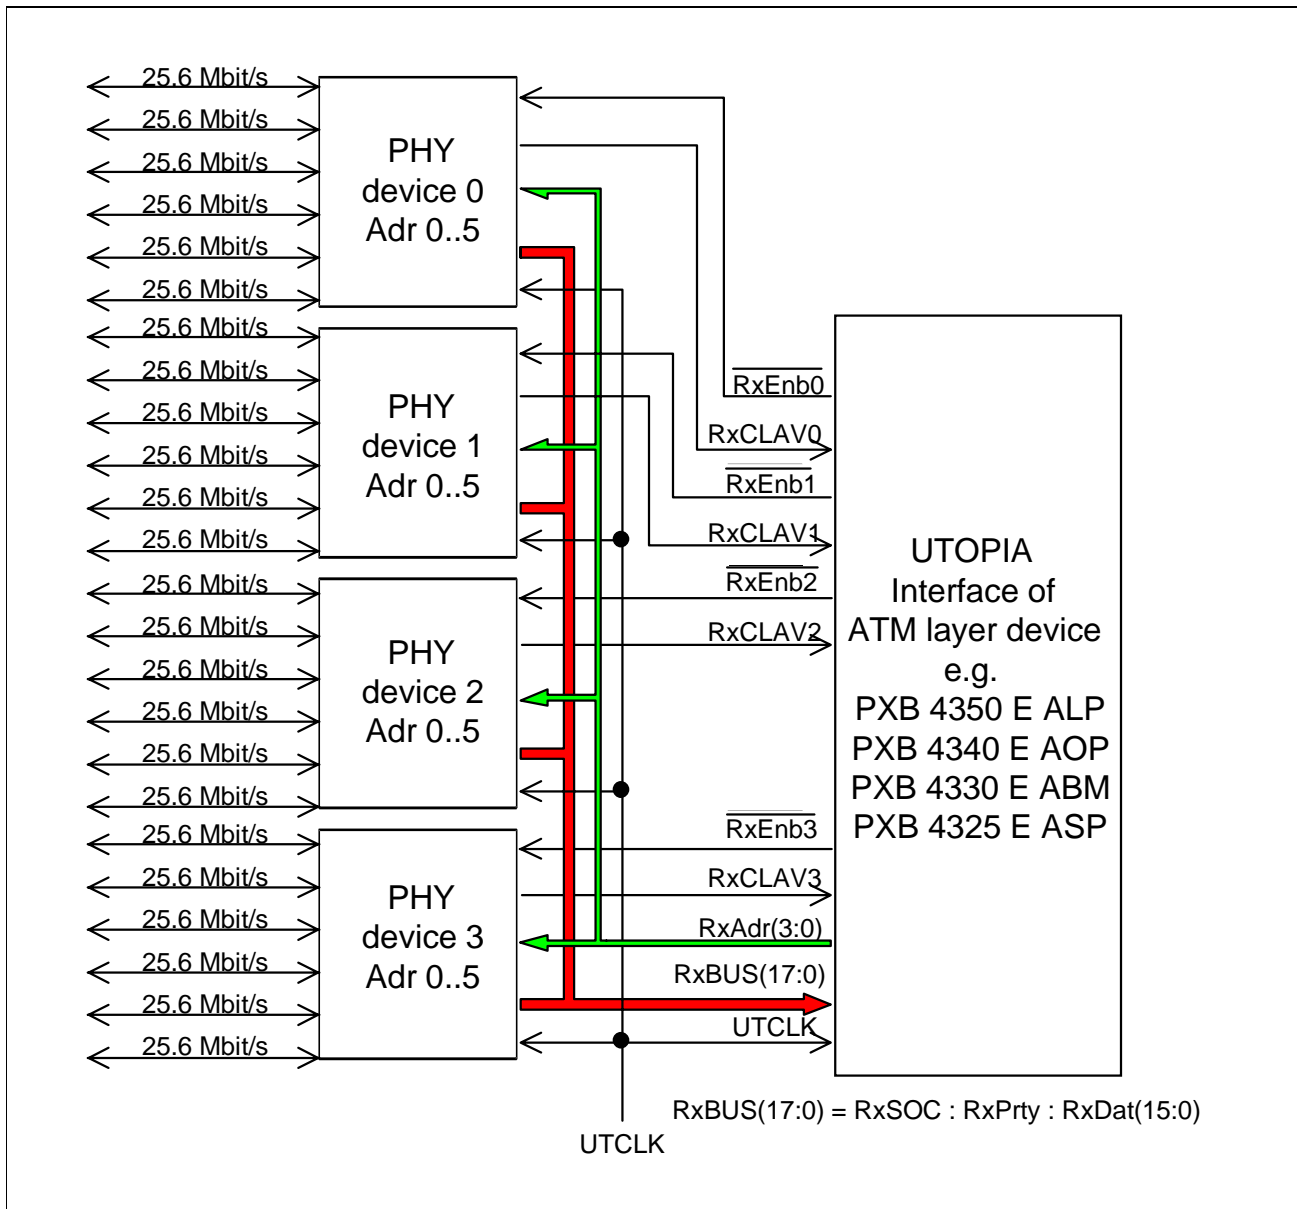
25.6 Mbit/s
25.6 Mbit/s
25.6 Mbit/s
25.6 Mbit/s
25.6 Mbit/s
25.6 Mbit/s
25.6 Mbit/s
25.6 Mbit/s
25.6 Mbit/s
25.6 Mbit/s
25.6 Mbit/s
25.6 Mbit/s
25.6 Mbit/s
25.6 Mbit/s
25.6 Mbit/s
25.6 Mbit/s
25.6 Mbit/s
25.6 Mbit/s
25.6 Mbit/s
25.6 Mbit/s
25.6 Mbit/s
25.6 Mbit/s
25.6 Mbit/s
25.6 Mbit/s

PHY device 0 Adr 0..5

PHY device 1 Adr 0..5

PHY device 2 Adr 0..5

PHY device 3 Adr 0..5

$\overline{RxEnb0}$
RxCLAV0
$\overline{RxEnb1}$
RxCLAV1
$\overline{RxEnb2}$
RxCLAV2
$\overline{RxEnb3}$
RxCLAV3
RxAdr(3:0)
RxBUS(17:0)
UTCLK

UTOPIA Interface of ATM layer device e.g. PXB 4350 E ALP PXB 4340 E AOP PXB 4330 E ABM PXB 4325 E ASP

RxBUS(17:0) = RxSOC : RxPrty : RxDat(15:0)

UTCLK